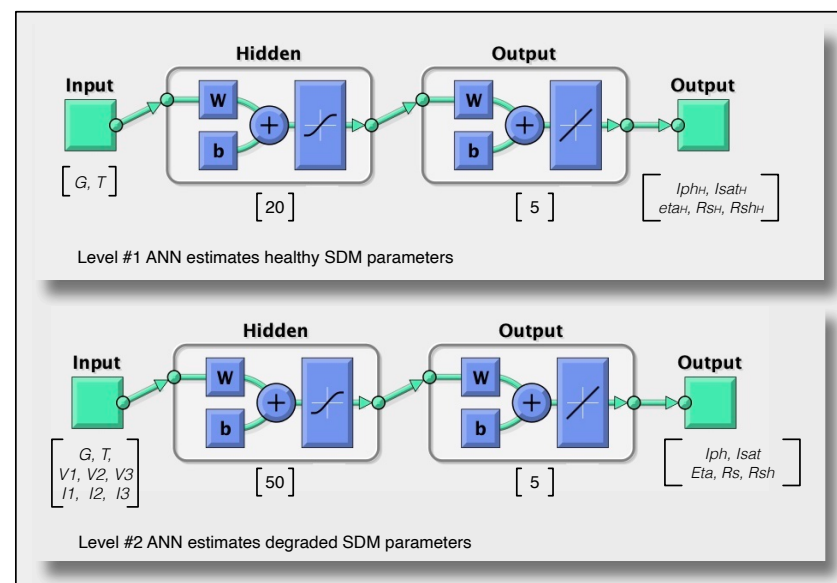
Hidden

Output

Input

W

b

+

W

b

+

Output

G, T

20

5

Iphн, Isatн
etaн, Rsн, Rshн

Level #1 ANN estimates healthy SDM parameters

Hidden

Output

Input

W

b

+

W

b

+

Output

G, T,
V1, V2, V3
I1, I2, I3

50

5

Iph, Isat
Eta, Rs, Rsh

Level #2 ANN estimates degraded SDM parameters